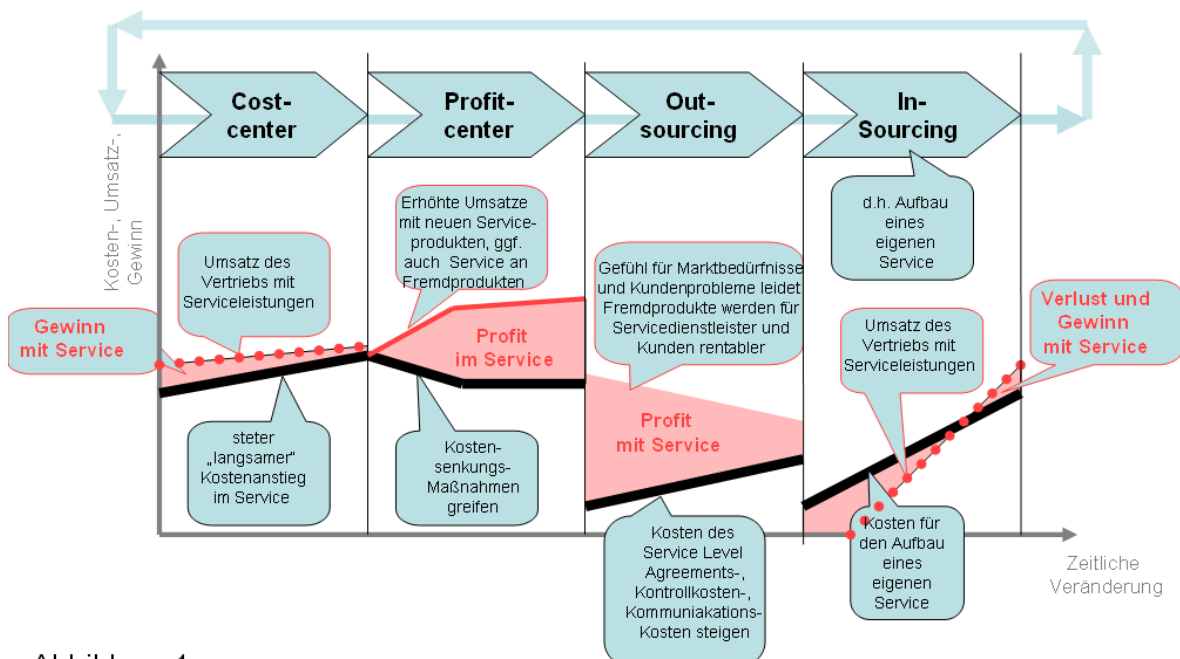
Cost-center

Profit-center

Out-sourcing

In-Sourcing

Kosten-, Umsatz-, Gewinn

d.h. Aufbau eines eigenen Service

Erhöhte Umsatze mit neuen Serviceprodukten, ggf. auch Service an Fremdprodukten

Umsatz des Vertriebs mit Serviceleistungen

Gefühl für Marktbedürfnisse und Kundenprobleme leidet Fremdprodukte werden für Servicedienstleister und Kunden rentabler

Gewinn mit Service

Profit im Service

Verlust und Gewinn mit Service

Umsatz des Vertriebs mit Serviceleistungen

Profit mit Service

steter „langsamer" Kostenanstieg im Service

Kosten-senkungs-Maßnahmen greifen

Kosten für den Aufbau eines eigenen Service

Kosten des Service Level Agreements-, Kontrollkosten-, Kommuniakations-Kosten steigen

Zeitliche Veränderung

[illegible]